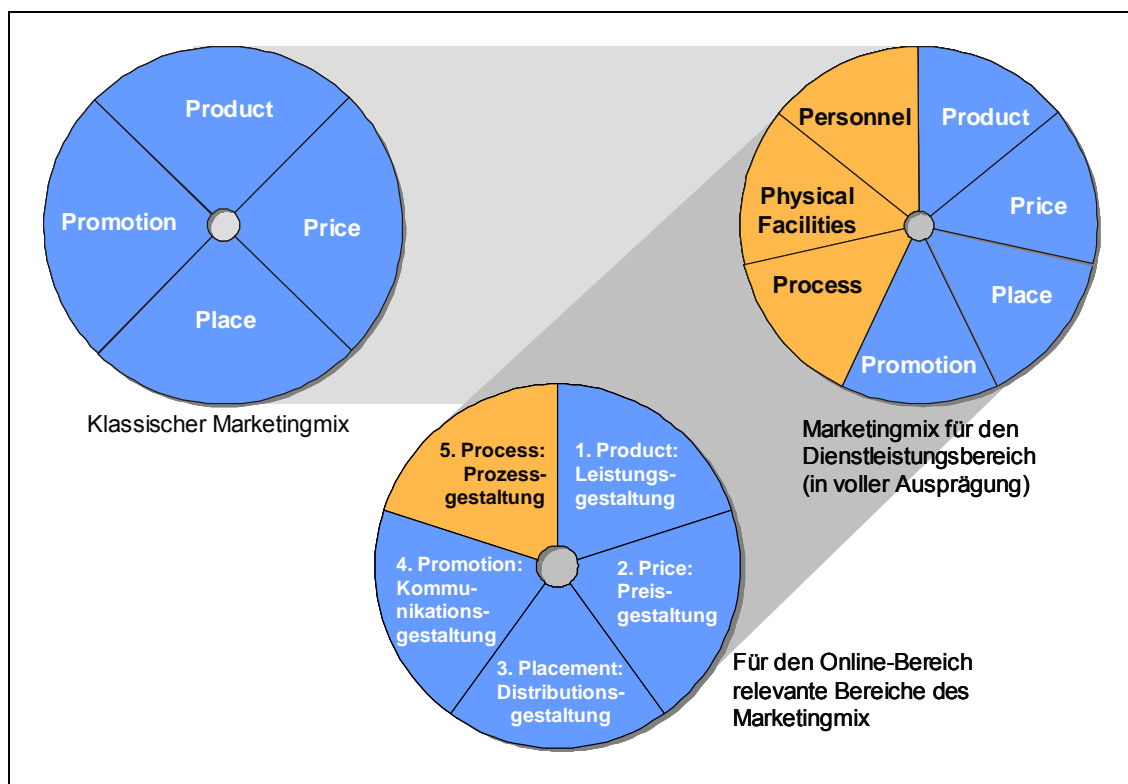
Product

Promotion

Price

Place

Klassischer Marketingmix

Personnel

Product

Physical Facilities

Price

Process

Place

Promotion

Marketingmix für den Dienstleistungsbereich (in voller Ausprägung)

5. Process: Prozessgestaltung

1. Product: Leistungsgestaltung

4. Promotion: Kommunikationsgestaltung

2. Price: Preisgestaltung

3. Placement: Distributionsgestaltung

Für den Online-Bereich relevante Bereiche des Marketingmix